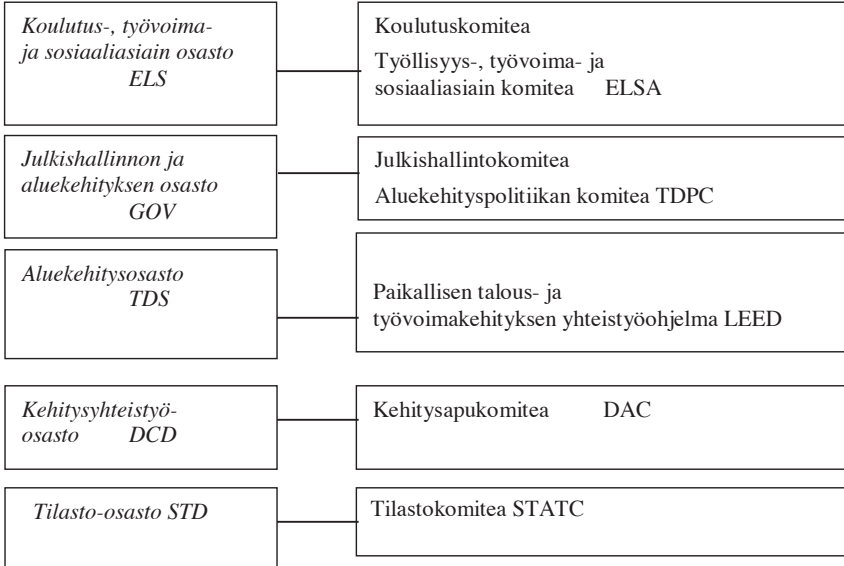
Koulutus-, työvoima- ja sosiaaliasiain osasto ELS

Koulutuskomitea

Työllisyys-, työvoima- ja sosiaaliasiain komitea ELSA

Julkishallinnon ja aluekehityksen osasto GOV

Julkishallintokomitea

Aluekehityspolitiikan komitea TDPC

Aluekehitysosasto TDS

Paikallisen talous- ja työvoimakehityksen yhteistyöohjelma LEED

Kehitysyhteistyö-osasto DCD

Kehitysapukomitea DAC

Tilasto-osasto STD

Tilastokomitea STATC